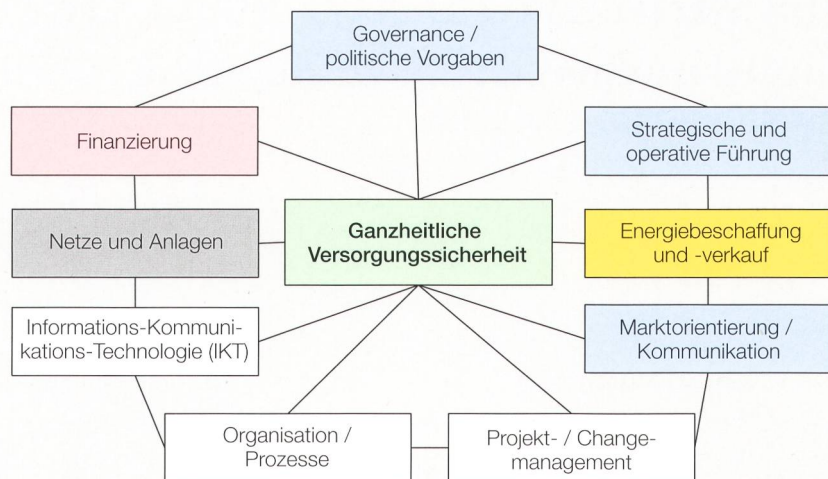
Governance / politische Vorgaben

Finanzierung

Strategische und operative Führung

Netze und Anlagen

Ganzheitliche Versorgungssicherheit

Energiebeschaffung und -verkauf

Informations-Kommunikations-Technologie (IKT)

Marktorientierung / Kommunikation

Organisation / Prozesse

Projekt- / Change-management